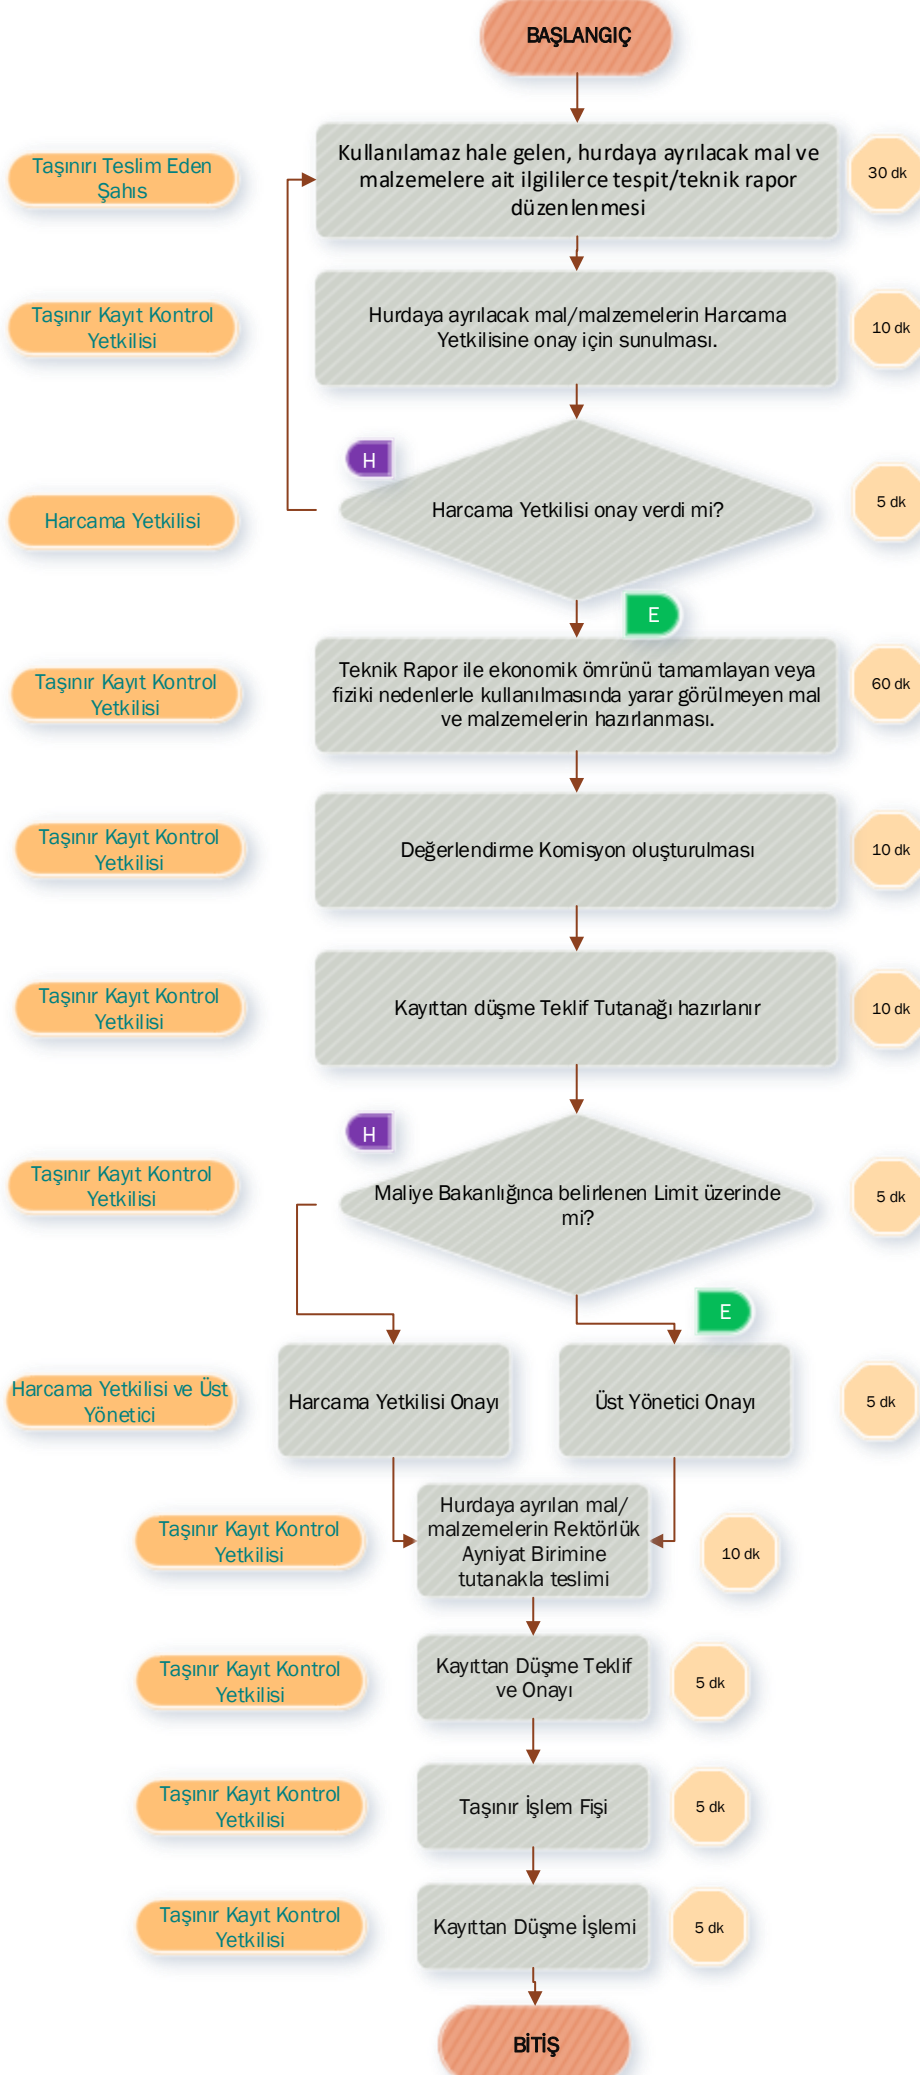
BAŞLANGIÇ

Taşınırı Teslim Eden Şahıs

Kullanılamaz hale gelen, hurdaya ayrılacak mal ve malzemelere ait ilgililerce tespit/teknik rapor düzenlenmesi

30 dk

Taşınır Kayıt Kontrol Yetkilisi

Hurdaya ayrılacak mal/malzemelerin Harcama Yetkilisine onay için sunulması.

10 dk

H

Harcama Yetkilisi

Harcama Yetkilisi onay verdi mi?

5 dk

E

Taşınır Kayıt Kontrol Yetkilisi

Teknik Rapor ile ekonomik ömrünü tamamlayan veya fiziki nedenlerle kullanılmasında yarar görülmeyen mal ve malzemelerin hazırlanması.

60 dk

Taşınır Kayıt Kontrol Yetkilisi

Değerlendirme Komisyon oluşturulması

10 dk

Taşınır Kayıt Kontrol Yetkilisi

Kayıttan düşme Teklif Tutanağı hazırlanır

10 dk

H

Taşınır Kayıt Kontrol Yetkilisi

Maliye Bakanlığınca belirlenen Limit üzerinde mi?

5 dk

E

Harcama Yetkilisi ve Üst Yönetici

Harcama Yetkilisi Onayı

Üst Yönetici Onayı

5 dk

Taşınır Kayıt Kontrol Yetkilisi

Hurdaya ayrılan mal/ malzemelerin Rektörlük Ayniyat Birimine tutanakla teslimi

10 dk

Taşınır Kayıt Kontrol Yetkilisi

Kayıttan Düşme Teklif ve Onayı

5 dk

Taşınır Kayıt Kontrol Yetkilisi

Taşınır İşlem Fişi

5 dk

Taşınır Kayıt Kontrol Yetkilisi

Kayıttan Düşme İşlemi

5 dk

BİTİŞ